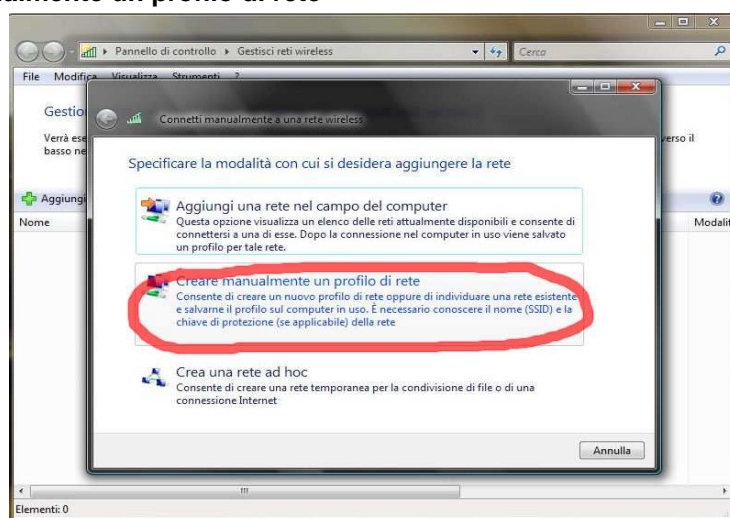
ualmente un profilo di rete

Pannello di controllo ▸ Gestisci reti wireless

Cerca

File Modifica Visualizza Strumenti ?

Gestio

Verrà ese basso ne

verso il

Aggiung

Nome

Modalit

Connetti manualmente a una rete wireless

Specificare la modalità con cui si desidera aggiungere la rete

Aggiungi una rete nel campo del computer
Questa opzione visualizza un elenco delle reti attualmente disponibili e consente di connettersi a una di esse. Dopo la connessione nel computer in uso viene salvato un profilo per tale rete.

Creare manualmente un profilo di rete
Consente di creare un nuovo profilo di rete oppure di individuare una rete esistente e salvarne il profilo sul computer in uso. È necessario conoscere il nome (SSID) e la chiave di protezione (se applicabile) della rete

Crea una rete ad hoc
Consente di creare una rete temporanea per la condivisione di file o di una connessione Internet

Annulla

Elementi: 0